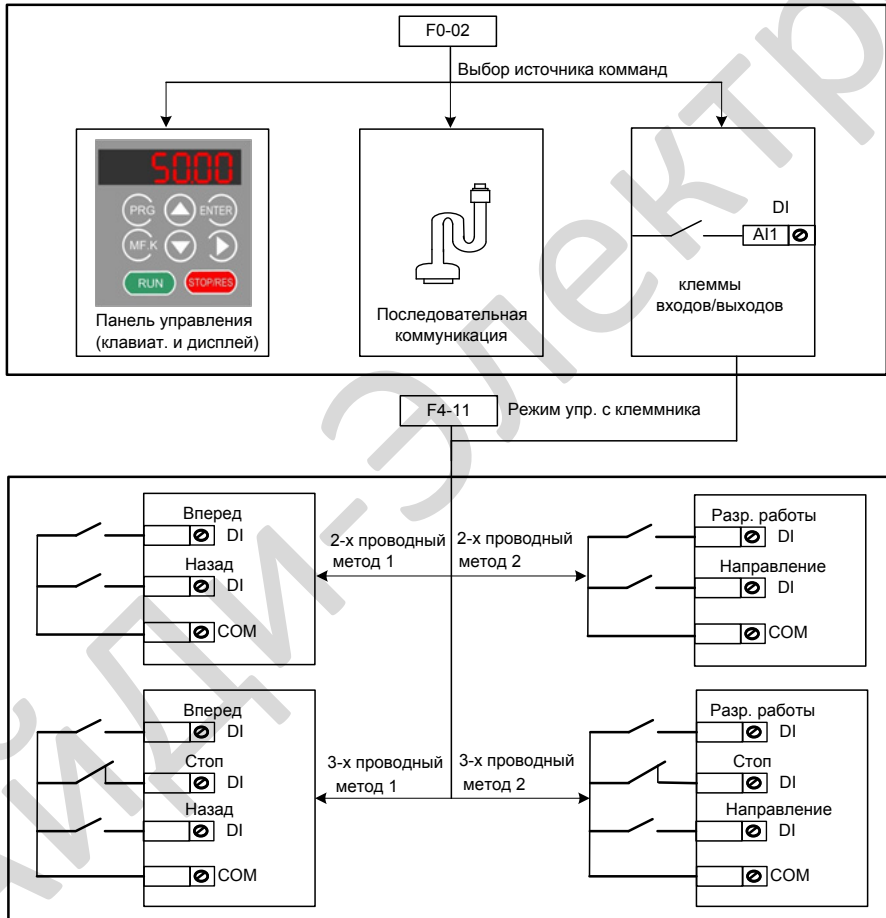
F0-02

Выбор источника команд

5000

PRG ENTER

MF.K

RUN STOP/RES

Панель управления (клавиат. и дисплей)

Последовательная коммуникация

DI

AI1

клеммы входов/выходов

F4-11 Режим упр. с клеммника

Вперед DI

Назад DI

COM

2-х проводный метод 1

2-х проводный метод 2

Разр. работы DI

Направление DI

COM

Вперед DI

Стоп DI

Назад DI

COM

3-х проводный метод 1

3-х проводный метод 2

Разр. работы DI

Стоп DI

Направление DI

COM

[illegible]